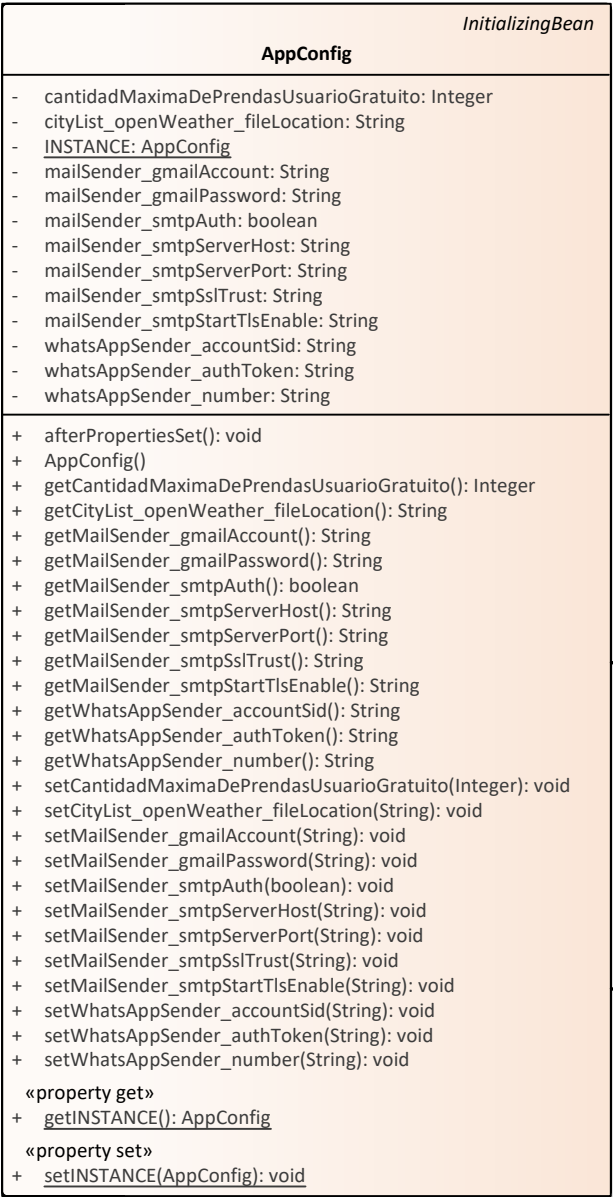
InitializingBean

AppConfig

- cantidadMaximaDePrendasUsuarioGratuito: Integer
- cityList_openWeather_fileLocation: String
- INSTANCE: AppConfig
- mailSender_gmailAccount: String
- mailSender_gmailPassword: String
- mailSender_smtpAuth: boolean
- mailSender_smtpServerHost: String
- mailSender_smtpServerPort: String
- mailSender_smtpSslTrust: String
- mailSender_smtpStartTlsEnable: String
- whatsAppSender_accountSid: String
- whatsAppSender_authToken: String
- whatsAppSender_number: String

+ afterPropertiesSet(): void
+ AppConfig()
+ getCantidadMaximaDePrendasUsuarioGratuito(): Integer
+ getCityList_openWeather_fileLocation(): String
+ getMailSender_gmailAccount(): String
+ getMailSender_gmailPassword(): String
+ getMailSender_smtpAuth(): boolean
+ getMailSender_smtpServerHost(): String
+ getMailSender_smtpServerPort(): String
+ getMailSender_smtpSslTrust(): String
+ getMailSender_smtpStartTlsEnable(): String
+ getWhatsAppSender_accountSid(): String
+ getWhatsAppSender_authToken(): String
+ getWhatsAppSender_number(): String
+ setCantidadMaximaDePrendasUsuarioGratuito(Integer): void
+ setCityList_openWeather_fileLocation(String): void
+ setMailSender_gmailAccount(String): void
+ setMailSender_gmailPassword(String): void
+ setMailSender_smtpAuth(boolean): void
+ setMailSender_smtpServerHost(String): void
+ setMailSender_smtpServerPort(String): void
+ setMailSender_smtpSslTrust(String): void
+ setMailSender_smtpStartTlsEnable(String): void
+ setWhatsAppSender_accountSid(String): void
+ setWhatsAppSender_authToken(String): void
+ setWhatsAppSender_number(String): void

«property get»
+ getINSTANCE(): AppConfig

«property set»
+ setINSTANCE(AppConfig): void